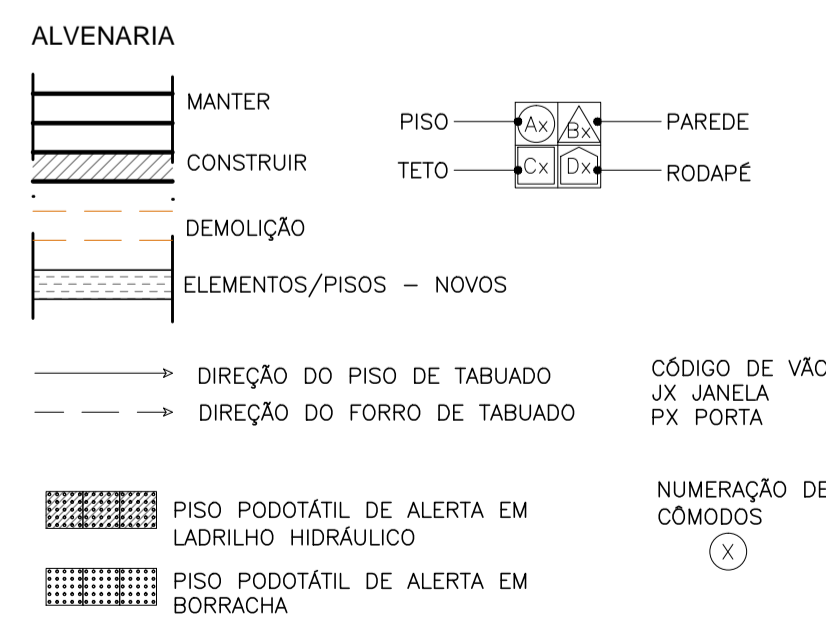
ALVENARIA

MANTER

CONSTRUIR

DEMOLIÇÃO

ELEMENTOS/PISOS – NOVOS

PISO
TETO
Ax
Bx
Cx
Dx
PAREDE
RODAPÉ

DIREÇÃO DO PISO DE TABUADO

DIREÇÃO DO FORRO DE TABUADO

CÓDIGO DE VÃ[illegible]
JX JANELA
PX PORTA

PISO PODOTÁTIL DE ALERTA EM LADRILHO HIDRÁULICO

PISO PODOTÁTIL DE ALERTA EM BORRACHA

NUMERAÇÃO DE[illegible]
CÔMODOS
X